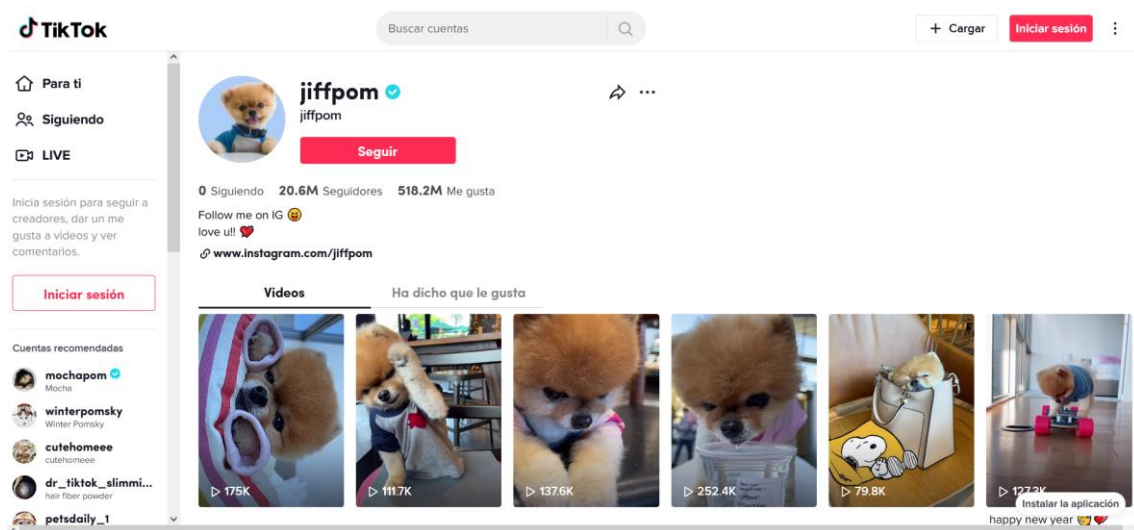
TikTok

Buscar cuentas

+ Cargar
Iniciar sesión

Para ti
Siguiendo
LIVE

Inicia sesión para seguir a creadores, dar un me gusta a videos y ver comentarios.

Iniciar sesión

Cuentas recomendadas

mochapom
Mocha
winterpomsky
Winter Pomsky
cutehomeee
cutehomeee
dr_tiktok_slimmi...
hair fiber powder
petsdaily_1

jiffpom
jiffpom
Seguir

0 Siguiendo 20.6M Seguidores 518.2M Me gusta

Follow me on IG 😛
love u!! ❤️
www.instagram.com/jiffpom

Videos
Ha dicho que le gusta

175K
111.7K
137.6K
252.4K
79.8K
127.3K

Instalar la aplicación
happy new year